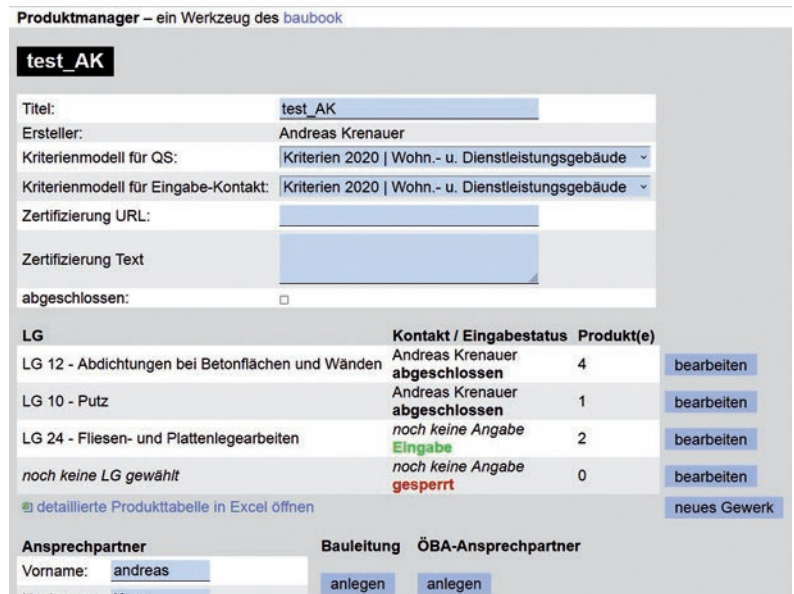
**Produktmanager** – ein Werkzeug des baubook

**test_AK**

| | |
|---|---|
| Titel: | test_AK |
| Ersteller: | Andreas Krenauer |
| Kriterienmodell für QS: | Kriterien 2020 \| Wohn.- u. Dienstleistungsgebäude |
| Kriterienmodell für Eingabe-Kontakt: | Kriterien 2020 \| Wohn.- u. Dienstleistungsgebäude |
| Zertifizierung URL: | |
| Zertifizierung Text | |
| abgeschlossen: | |

| LG | Kontakt / Eingabestatus | Produkt(e) | |
|---|---|---|---|
| LG 12 - Abdichtungen bei Betonflächen und Wänden | Andreas Krenauer **abgeschlossen** | 4 | bearbeiten |
| LG 10 - Putz | Andreas Krenauer **abgeschlossen** | 1 | bearbeiten |
| LG 24 - Fliesen- und Plattenlegearbeiten | *noch keine Angabe* **Eingabe** | 2 | bearbeiten |
| *noch keine LG gewählt* | *noch keine Angabe* **gesperrt** | 0 | bearbeiten |

detaillierte Produkttabelle in Excel öffnen

neues Gewerk

**Ansprechpartner**

Vorname: andreas

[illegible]

**Bauleitung** anlegen

**ÖBA-Ansprechpartner** anlegen